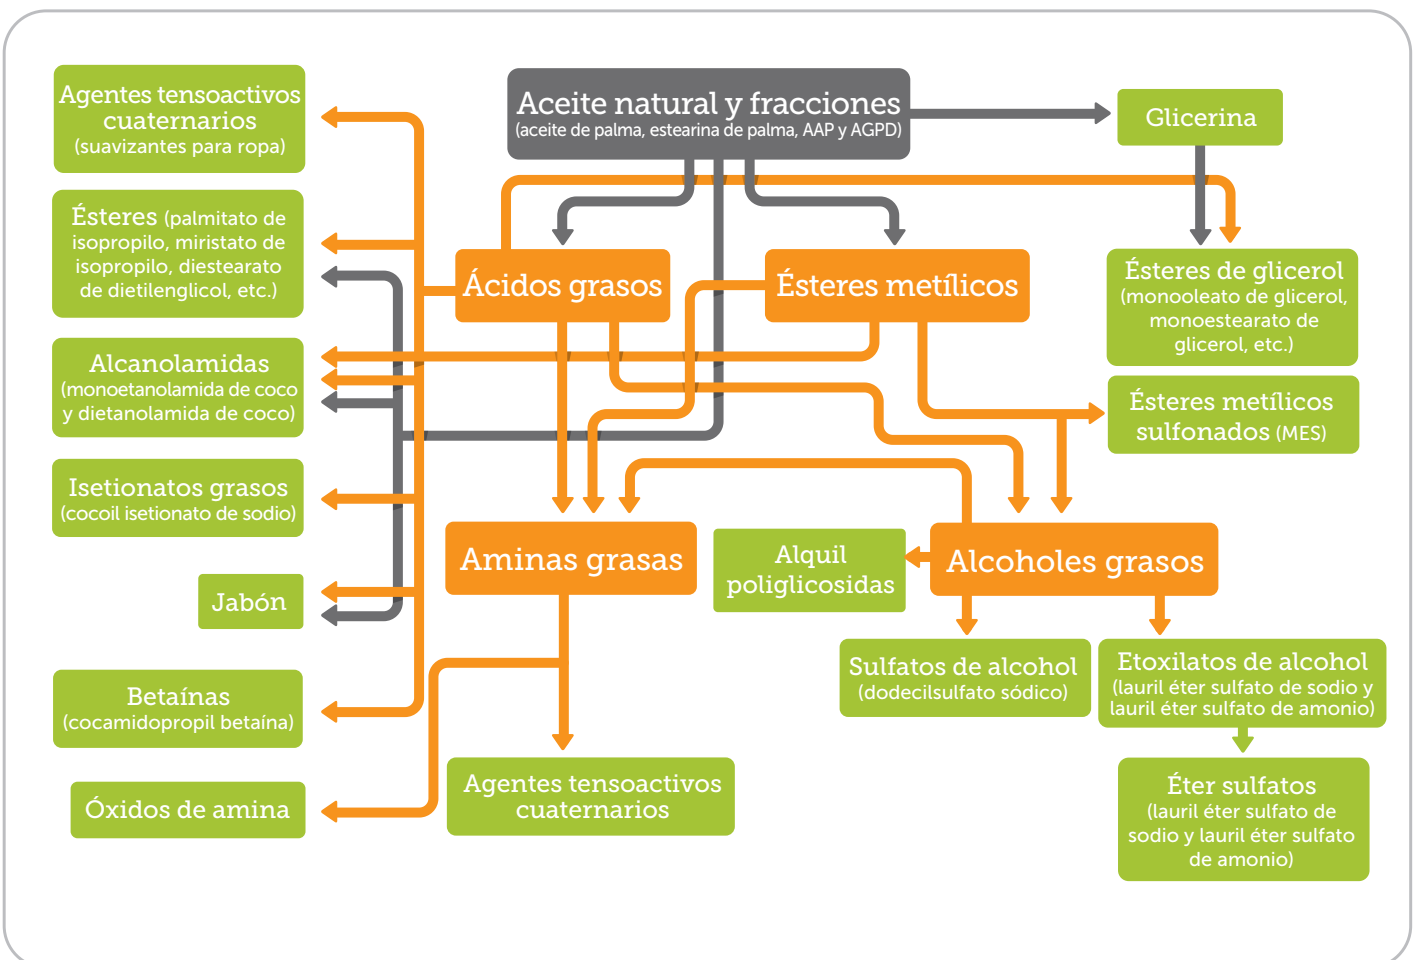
Aceite natural y fracciones
(aceite de palma, estearina de palma, AAP y AGPD)

Glicerina

Agentes tensoactivos cuaternarios
(suavizantes para ropa)

Ésteres (palmitato de isopropilo, miristato de isopropilo, diestearato de dietilenglicol, etc.)

Ácidos grasos

Ésteres metílicos

Ésteres de glicerol
(monooleato de glicerol, monoestearato de glicerol, etc.)

Alcanolamidas
(monoetanolamida de coco y dietanolamida de coco)

Ésteres metílicos sulfonados (MES)

Isetionatos grasos
(cocoil isetionato de sodio)

Aminas grasas

Alquil poliglicosidas

Alcoholes grasos

Jabón

Sulfatos de alcohol
(dodecilsulfato sódico)

Etoxilatos de alcohol
(lauril éter sulfato de sodio y lauril éter sulfato de amonio)

Betaínas
(cocamidopropil betaína)

Agentes tensoactivos cuaternarios

Éter sulfatos
(lauril éter sulfato de sodio y lauril éter sulfato de amonio)

Óxidos de amina